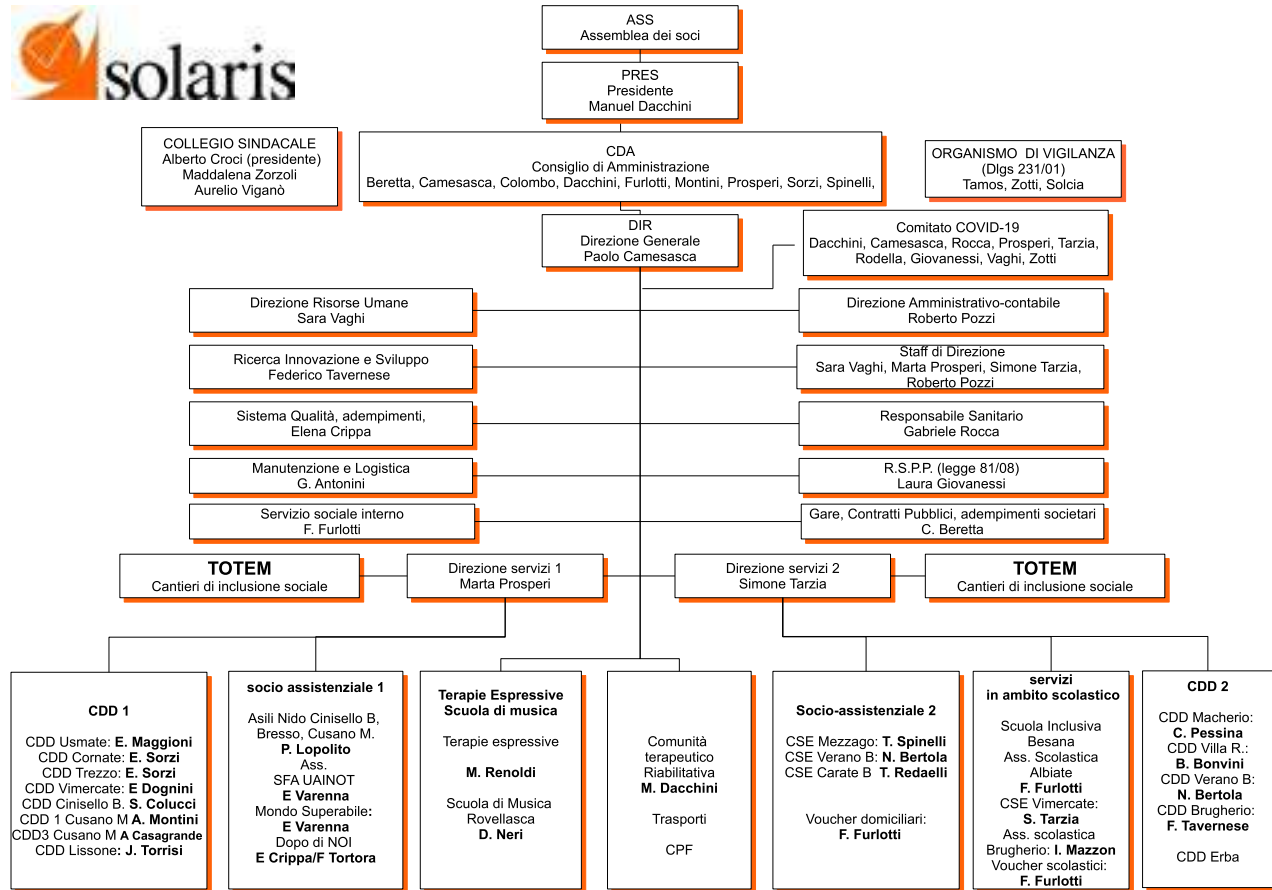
solaris

ASS
Assemblea dei soci

PRES
Presidente
Manuel Dacchini

COLLEGIO SINDACALE
Alberto Croci (presidente)
Maddalena Zorzoli
Aurelio Viganò

CDA
Consiglio di Amministrazione
Beretta, Camesasca, Colombo, Dacchini, Furlotti, Montini, Prosperi, Sorzi, Spinelli,

ORGANISMO DI VIGILANZA
(Dlgs 231/01)
Tamos, Zotti, Solcia

DIR
Direzione Generale
Paolo Camesasca

Comitato COVID-19
Dacchini, Camesasca, Rocca, Prosperi, Tarzia, Rodella, Giovanessi, Vaghi, Zotti

Direzione Risorse Umane
Sara Vaghi

Direzione Amministrativo-contabile
Roberto Pozzi

Ricerca Innovazione e Sviluppo
Federico Tavernese

Staff di Direzione
Sara Vaghi, Marta Prosperi, Simone Tarzia, Roberto Pozzi

Sistema Qualità, adempimenti,
Elena Crippa

Responsabile Sanitario
Gabriele Rocca

Manutenzione e Logistica
G. Antonini

R.S.P.P. (legge 81/08)
Laura Giovanessi

Servizio sociale interno
F. Furlotti

Gare, Contratti Pubblici, adempimenti societari
C. Beretta

TOTEM
Cantieri di inclusione sociale

Direzione servizi 1
Marta Prosperi

Direzione servizi 2
Simone Tarzia

TOTEM
Cantieri di inclusione sociale

CDD 1

CDD Usmate: E. Maggioni
CDD Cornate: E. Sorzi
CDD Trezzo: E. Sorzi
CDD Vimercate: E Dognini
CDD Cinisello B. S. Colucci
CDD 1 Cusano M A. Montini
CDD3 Cusano M A Casagrande
CDD Lissone: J. Torrisi

socio assistenziale 1

Asili Nido Cinisello B, Bresso, Cusano M.
P. Lopolito
Ass.
SFA UAINOT
E Varenna
Mondo Superabile:
E Varenna
Dopo di NOI
E Crippa/F Tortora

Terapie Espressive
Scuola di musica

Terapie espressive

M. Renoldi

Scuola di Musica
Rovellasca
D. Neri

Comunità terapeutico Riabilitativa
M. Dacchini

Trasporti

CPF

Socio-assistenziale 2

CSE Mezzago: T. Spinelli
CSE Verano B: N. Bertola
CSE Carate B T. Redaelli

Voucher domiciliari:
F. Furlotti

servizi
in ambito scolastico

Scuola Inclusiva
Besana
Ass. Scolastica
Albiate
F. Furlotti
CSE Vimercate:
S. Tarzia
Ass. scolastica
Brugherio: I. Mazzon
Voucher scolastici:
F. Furlotti

CDD 2

CDD Macherio:
C. Pessina
CDD Villa R.:
B. Bonvini
CDD Verano B:
N. Bertola
CDD Brugherio:
F. Tavernese

CDD Erba